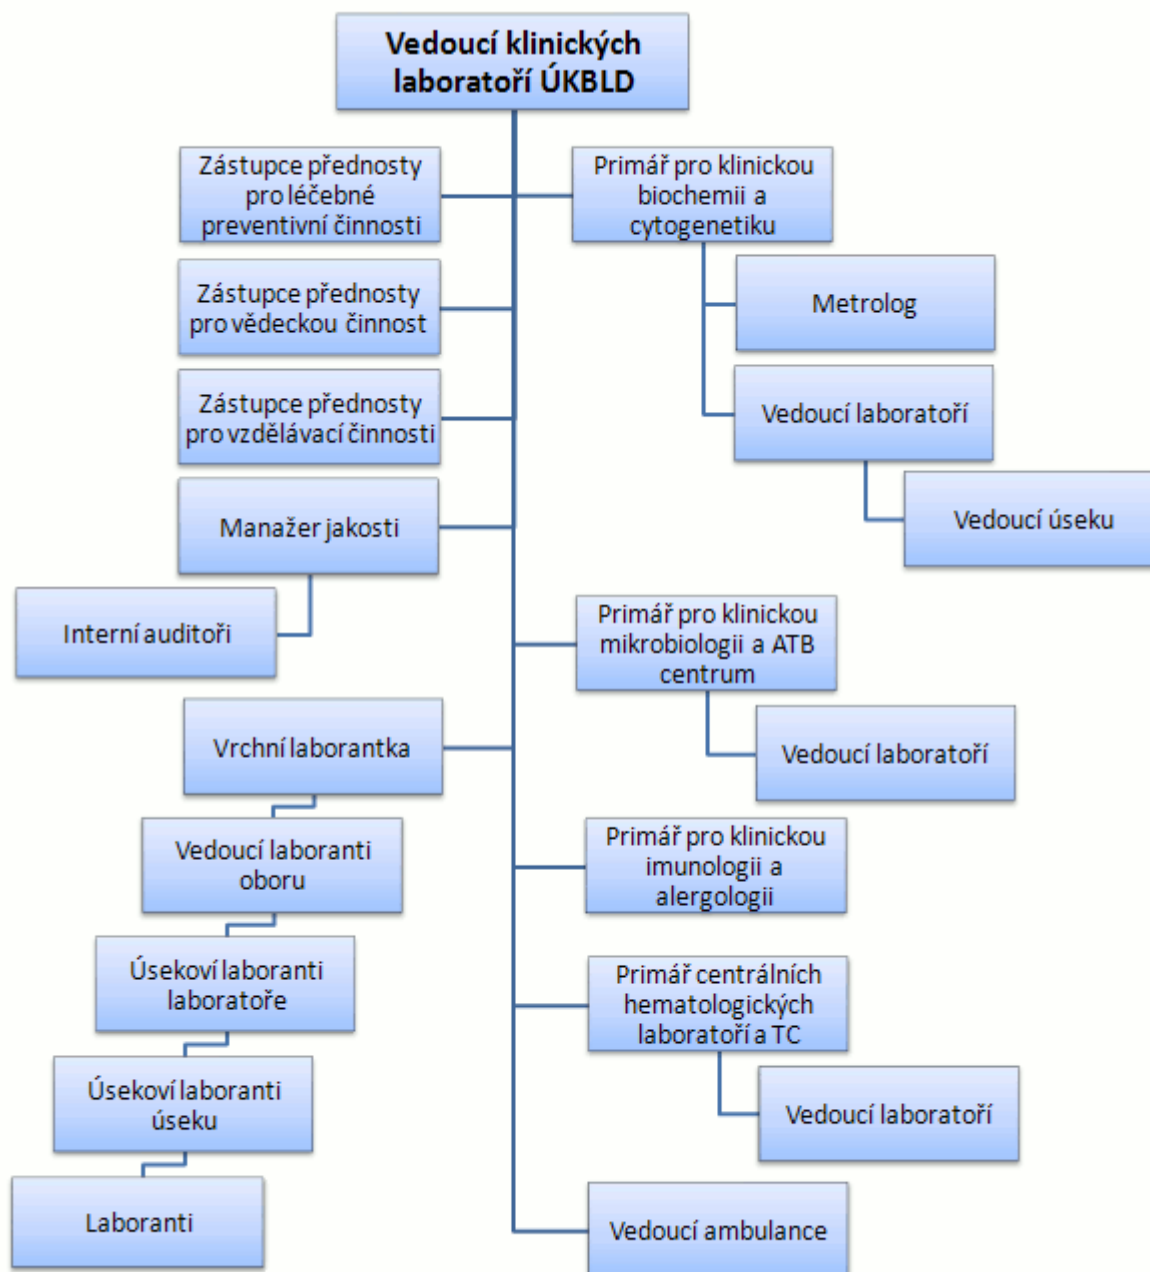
Vedoucí klinických laboratoří ÚKBLD

Zástupce přednosty pro léčebné preventivní činnosti

Primář pro klinickou biochemii a cytogenetiku

Metrolog

Zástupce přednosty pro vědeckou činnost

Zástupce přednosty pro vzdělávací činnosti

Vedoucí laboratoří

Vedoucí úseku

Manažer jakosti

Interní auditoři

Primář pro klinickou mikrobiologii a ATB centrum

Vedoucí laboratoří

Vrchní laborantka

Vedoucí laboranti oboru

Primář pro klinickou imunologii a alergologii

Úsekoví laboranti laboratoře

Primář centrálních hematologických laboratoří a TC

Vedoucí laboratoří

Úsekoví laboranti úseku

Laboranti

Vedoucí ambulance